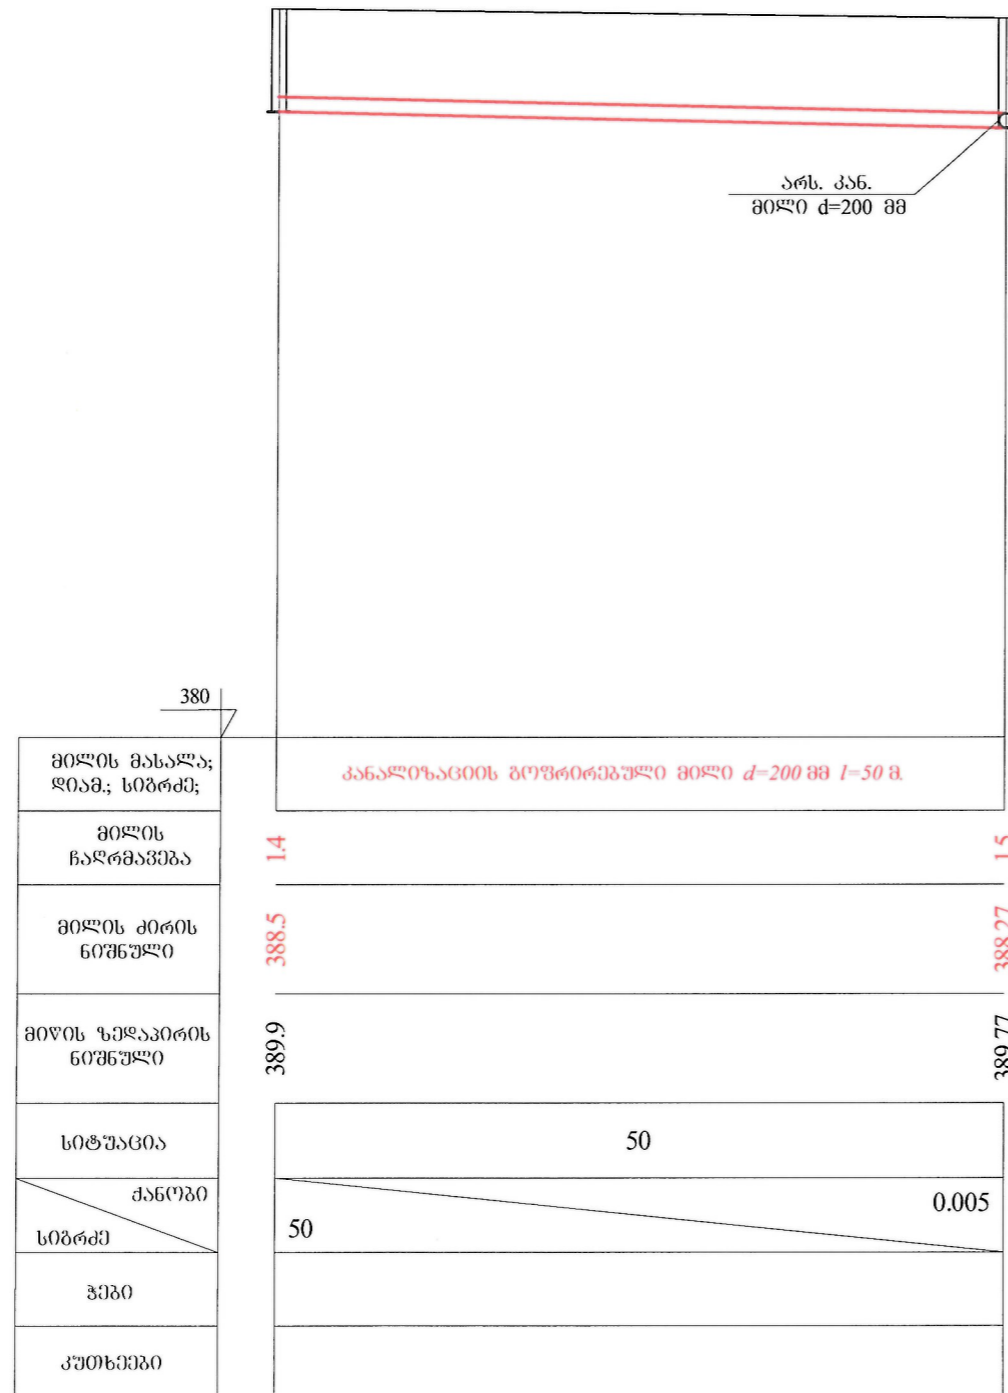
არს. კან.
მილი d=200 მმ

380

მილის მასალა; დიამ.; სიგრძე;

კანალიზაციის გოფრირებული მილი $d=200$ მმ $l=50$ მ.

მილის ჩაღრმავება

1.4

1.5

მილის ძირის ნიშნული

388.5

388.27

მიწის ზედაპირის ნიშნული

389.9

389.77

სიტუაცია

50

ქანობი

სიგრძე

0.005

50

ჭები

კუთხეები